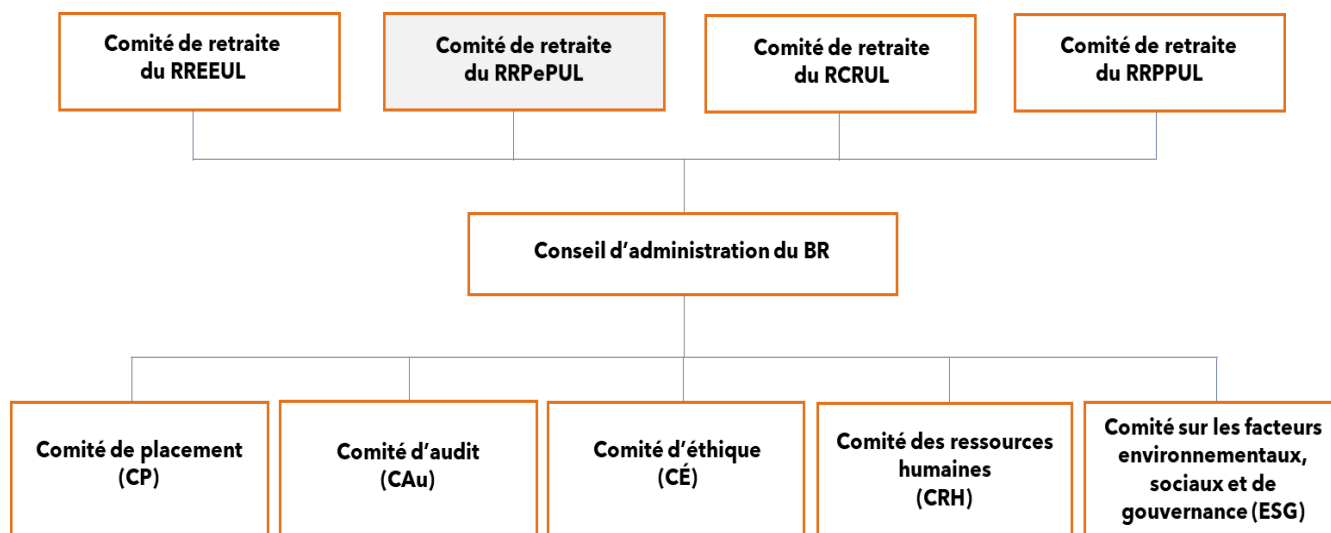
Comité de retraite du RREEUL

Comité de retraite du RRPePUL

Comité de retraite du RCRUL

Comité de retraite du RRPPUL

Conseil d’administration du BR

Comité de placement (CP)

Comité d’audit (CAu)

Comité d’éthique (CÉ)

Comité des ressources humaines (CRH)

Comité sur les facteurs environnementaux, sociaux et de gouvernance (ESG)